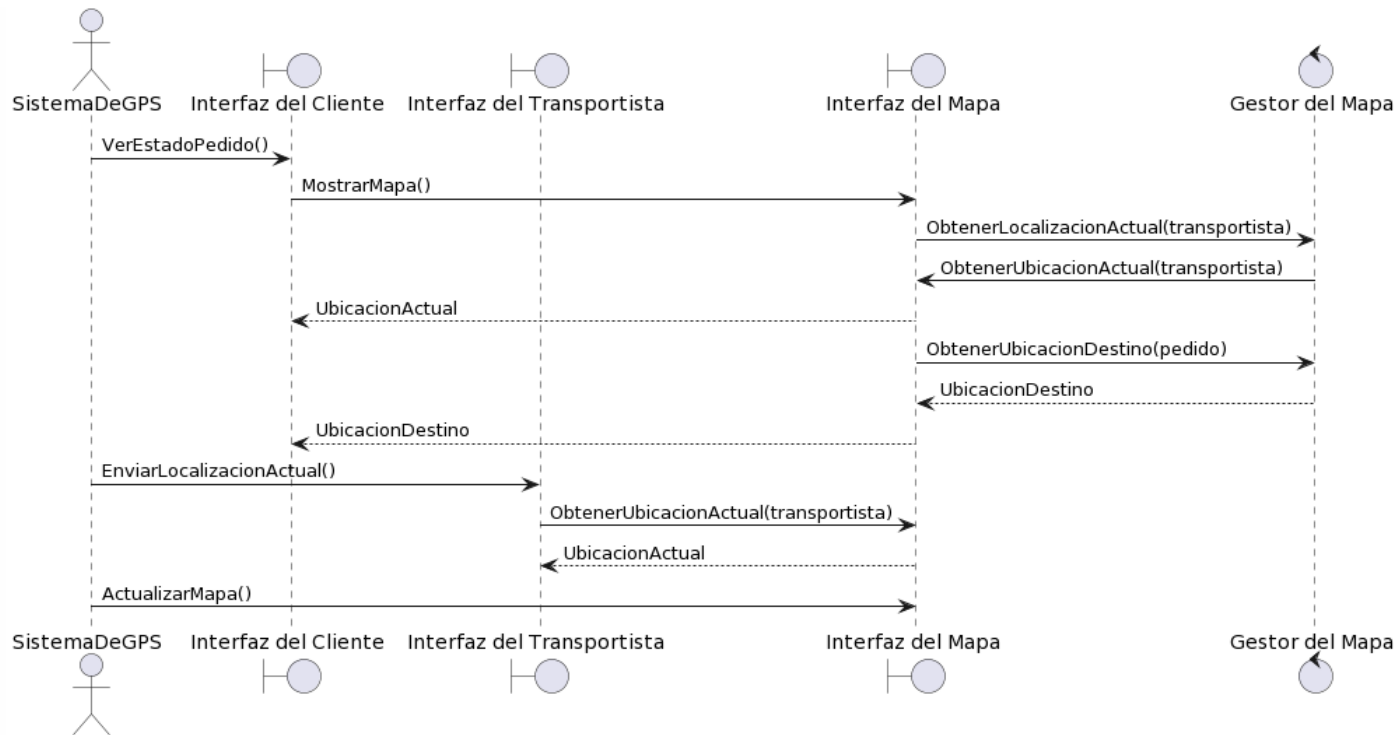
SistemaDeGPS
Interfaz del Cliente
Interfaz del Transportista
Interfaz del Mapa
Gestor del Mapa

VerEstadoPedido()
MostrarMapa()
ObtenerLocalizacionActual(transportista)
ObtenerUbicacionActual(transportista)
UbicacionActual
ObtenerUbicacionDestino(pedido)
UbicacionDestino
UbicacionDestino
EnviarLocalizacionActual()
ObtenerUbicacionActual(transportista)
UbicacionActual
ActualizarMapa()

SistemaDeGPS
Interfaz del Cliente
Interfaz del Transportista
Interfaz del Mapa
Gestor del Mapa